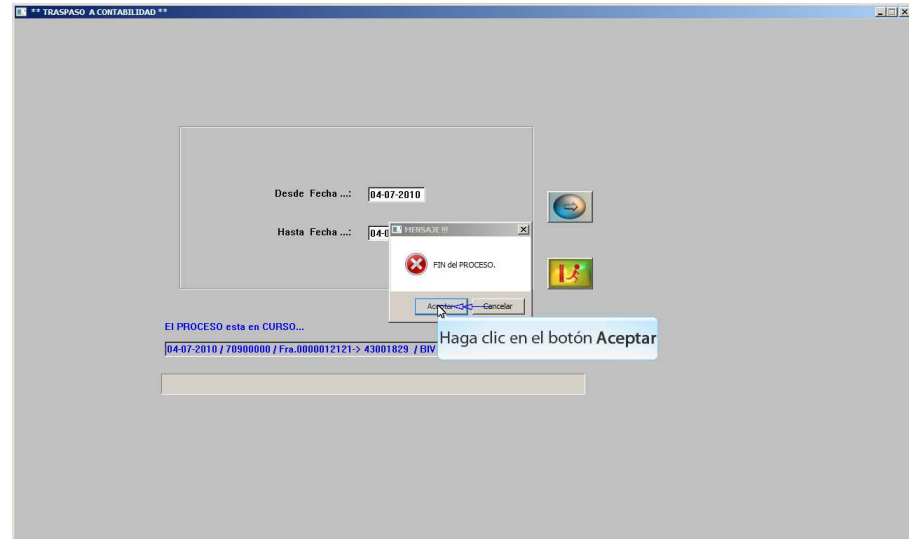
** TRASPASO A CONTABILIDAD **

Desde Fecha ...: 04-07-2010

Hasta Fecha ...: 04-0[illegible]

MENSAJE !!!

FIN del PROCESO.

Aceptar

Cancelar

Haga clic en el botón **Aceptar**

El PROCESO esta en CURSO...

04-07-2010 / 70900000 / Fra.0000012121-> 43001829 / BIV